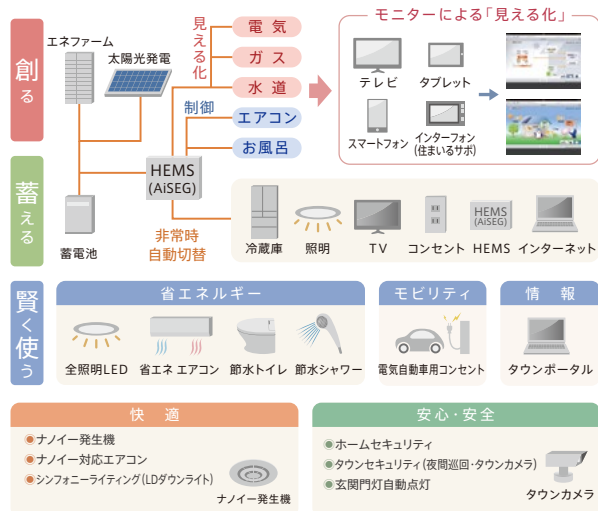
創る

エネファーム

太陽光発電

見える化

電気

ガス

水道

制御

エアコン

お風呂

HEMS (AiSEG)

モニターによる「見える化」

テレビ

タブレット

スマートフォン

インターフォン (住まいるサポ)

蓄える

蓄電池

非常時 自動切替

冷蔵庫

照明

TV

コンセント

HEMS (AiSEG)

HEMS

インターネット

賢く使う

省エネルギー

全照明LED

省エネ エアコン

節水トイレ

節水シャワー

モビリティ

電気自動車用コンセント

情報

タウンポータル

快適

●ナノイー発生機

●ナノイー対応エアコン

●シンフォニーライティング(LDダウンライト)

ナノイー発生機

安心・安全

●ホームセキュリティ

●タウンセキュリティ(夜間巡回・タウンカメラ)

●玄関門灯自動点灯

タウンカメラ